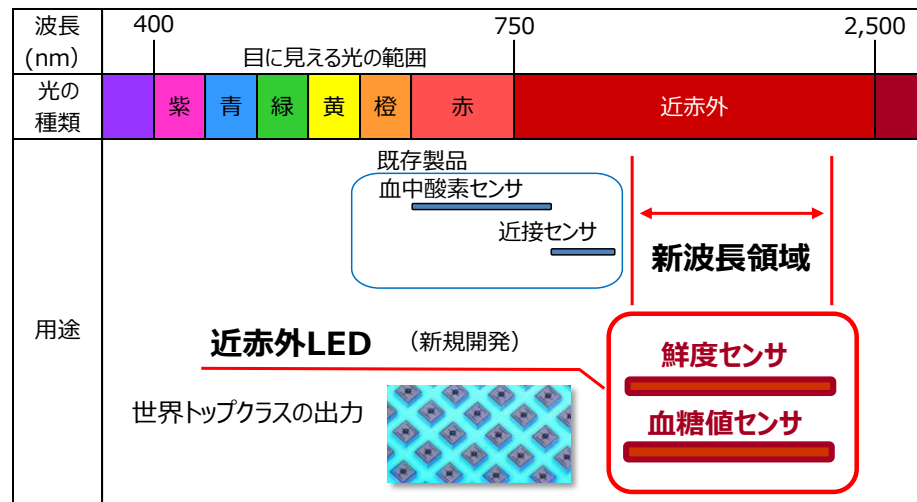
| 波長 (nm) | 400 750 2,500 目に見える光の範囲 |
|---|---|
| 光の種類 | 紫 青 緑 黄 橙 赤 近赤外 |
| 用途 | 既存製品 血中酸素センサ 近接センサ 新波長領域 近赤外LED （新規開発） 世界トップクラスの出力 鮮度センサ 血糖値センサ |